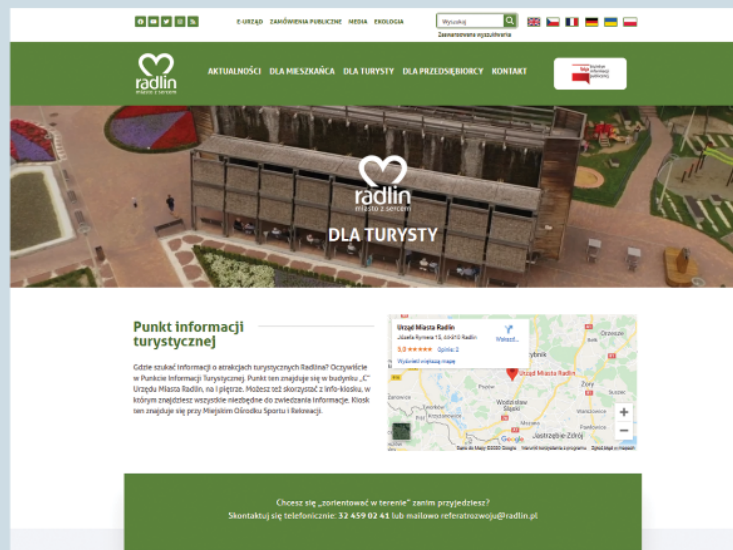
E-URZĄD ZAMÓWIENIA PUBLICZNE MEDIA EKOLOGIA

Wyszukaj

Zaawansowane wyszukiwanie

radlin
miasto z sercem

AKTUALNOŚCI DLA MIESZKAŃCA DLA TURYSTY DLA PRZEDSIĘBIORCY KONTAKT

Biuletyn Informacji Publicznej

radlin
miasto z sercem

DLA TURYSTY

Punkt informacji turystycznej

Gdzie szukać informacji o atrakcjach turystycznych Radlina? Oczywiście w Punkcie Informacji Turystycznej. Punkt ten znajduje się w budynku „C" Urzędu Miasta Radlin, na I piętrze. Możesz też skorzystać z info-kiosku, w którym znajdziesz wszystkie niezbędne do zwiedzania informacje. Kiosk ten znajduje się przy Miejskim Ośrodku Sportu i Rekreacji.

Urząd Miasta Radlin
Józefa Rymera 15, 44-310 Radlin
5.0 ★★★★★ Opinie: 5
Wyświetl większą mapę
Wyznacz...
Rybnik
Urząd Miasta Radlin
Żory
Wodzisław Śląski
Jastrzębie-Zdrój
Orzesze
Google
Dane do Mapy ©2020 Google Warunki korzystania z programu Zgłoś błąd w mapach

Chcesz się „zorientować w terenie" zanim przyjedziesz?
Skontaktuj się telefonicznie: 32 459 02 41 lub mailowo referatrozwoju@radlin.pl